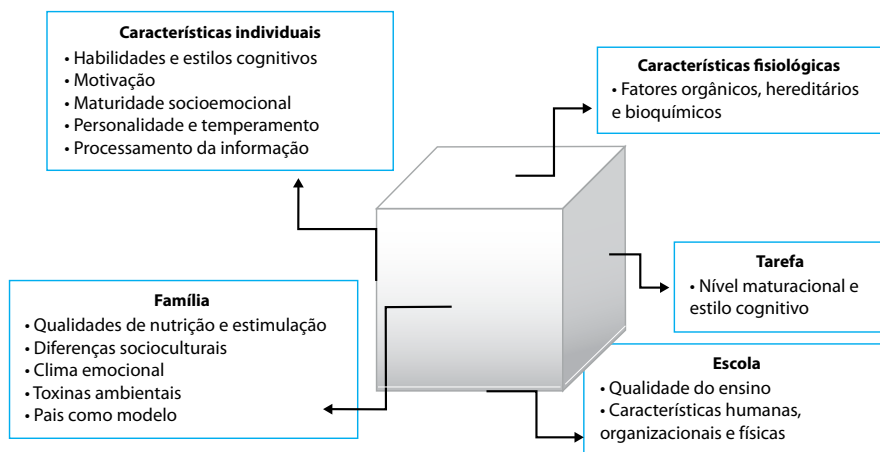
Características individuais
• Habilidades e estilos cognitivos
• Motivação
• Maturidade socioemocional
• Personalidade e temperamento
• Processamento da informação

Características fisiológicas
• Fatores orgânicos, hereditários e bioquímicos

Tarefa
• Nível maturacional e estilo cognitivo

Família
• Qualidades de nutrição e estimulação
• Diferenças socioculturais
• Clima emocional
• Toxinas ambientais
• Pais como modelo

Escola
• Qualidade do ensino
• Características humanas, organizacionais e físicas